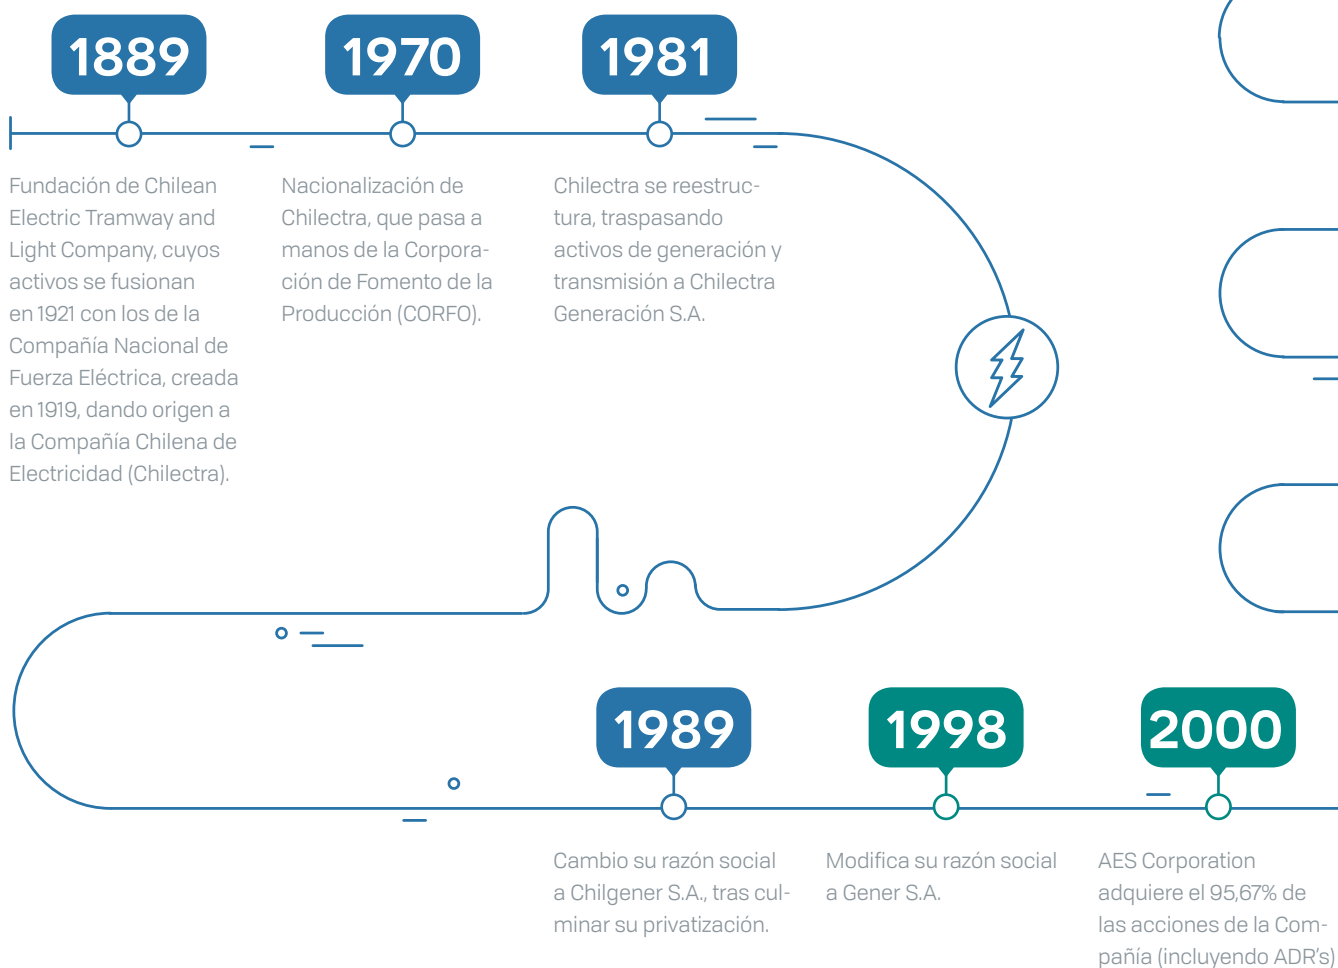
1889

1970

1981

Fundación de Chilean Electric Tramway and Light Company, cuyos activos se fusionan en 1921 con los de la Compañía Nacional de Fuerza Eléctrica, creada en 1919, dando origen a la Compañía Chilena de Electricidad (Chilectra).

Nacionalización de Chilectra, que pasa a manos de la Corporación de Fomento de la Producción (CORFO).

Chilectra se reestructura, traspasando activos de generación y transmisión a Chilectra Generación S.A.

1989

1998

2000

Cambio su razón social a Chilgener S.A., tras culminar su privatización.

Modifica su razón social a Gener S.A.

AES Corporation adquiere el 95,67% de las acciones de la Compañía (incluyendo ADR's)